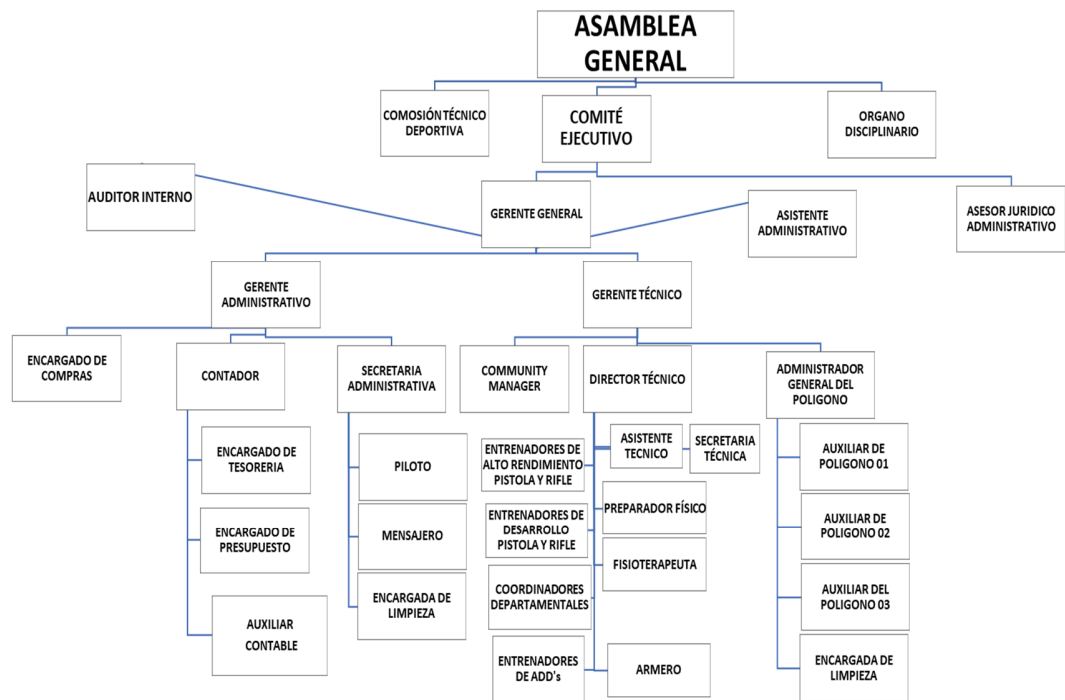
ASAMBLEA GENERAL

COMOSIÓN TÉCNICO DEPORTIVA

COMITÉ EJECUTIVO

ORGANO DISCIPLINARIO

AUDITOR INTERNO

GERENTE GENERAL

ASISTENTE ADMINISTRATIVO

ASESOR JURIDICO ADMINISTRATIVO

GERENTE ADMINISTRATIVO

GERENTE TÉCNICO

ENCARGADO DE COMPRAS

CONTADOR

SECRETARIA ADMINISTRATIVA

COMMUNITY MANAGER

DIRECTOR TÉCNICO

ADMINISTRADOR GENERAL DEL POLIGONO

ENCARGADO DE TESORERIA

ENCARGADO DE PRESUPUESTO

AUXILIAR CONTABLE

PILOTO

MENSAJERO

ENCARGADA DE LIMPIEZA

ENTRENADORES DE ALTO RENDIMIENTO PISTOLA Y RIFLE

ASISTENTE TECNICO

SECRETARIA TÉCNICA

PREPARADOR FÍSICO

ENTRENADORES DE DESARROLLO PISTOLA Y RIFLE

FISIOTERAPEUTA

COORDINADORES DEPARTAMENTALES

ENTRENADORES DE ADD's

ARMERO

AUXILIAR DE POLIGONO 01

AUXILIAR DE POLIGONO 02

AUXILIAR DEL POLIGONO 03

ENCARGADA DE LIMPIEZA